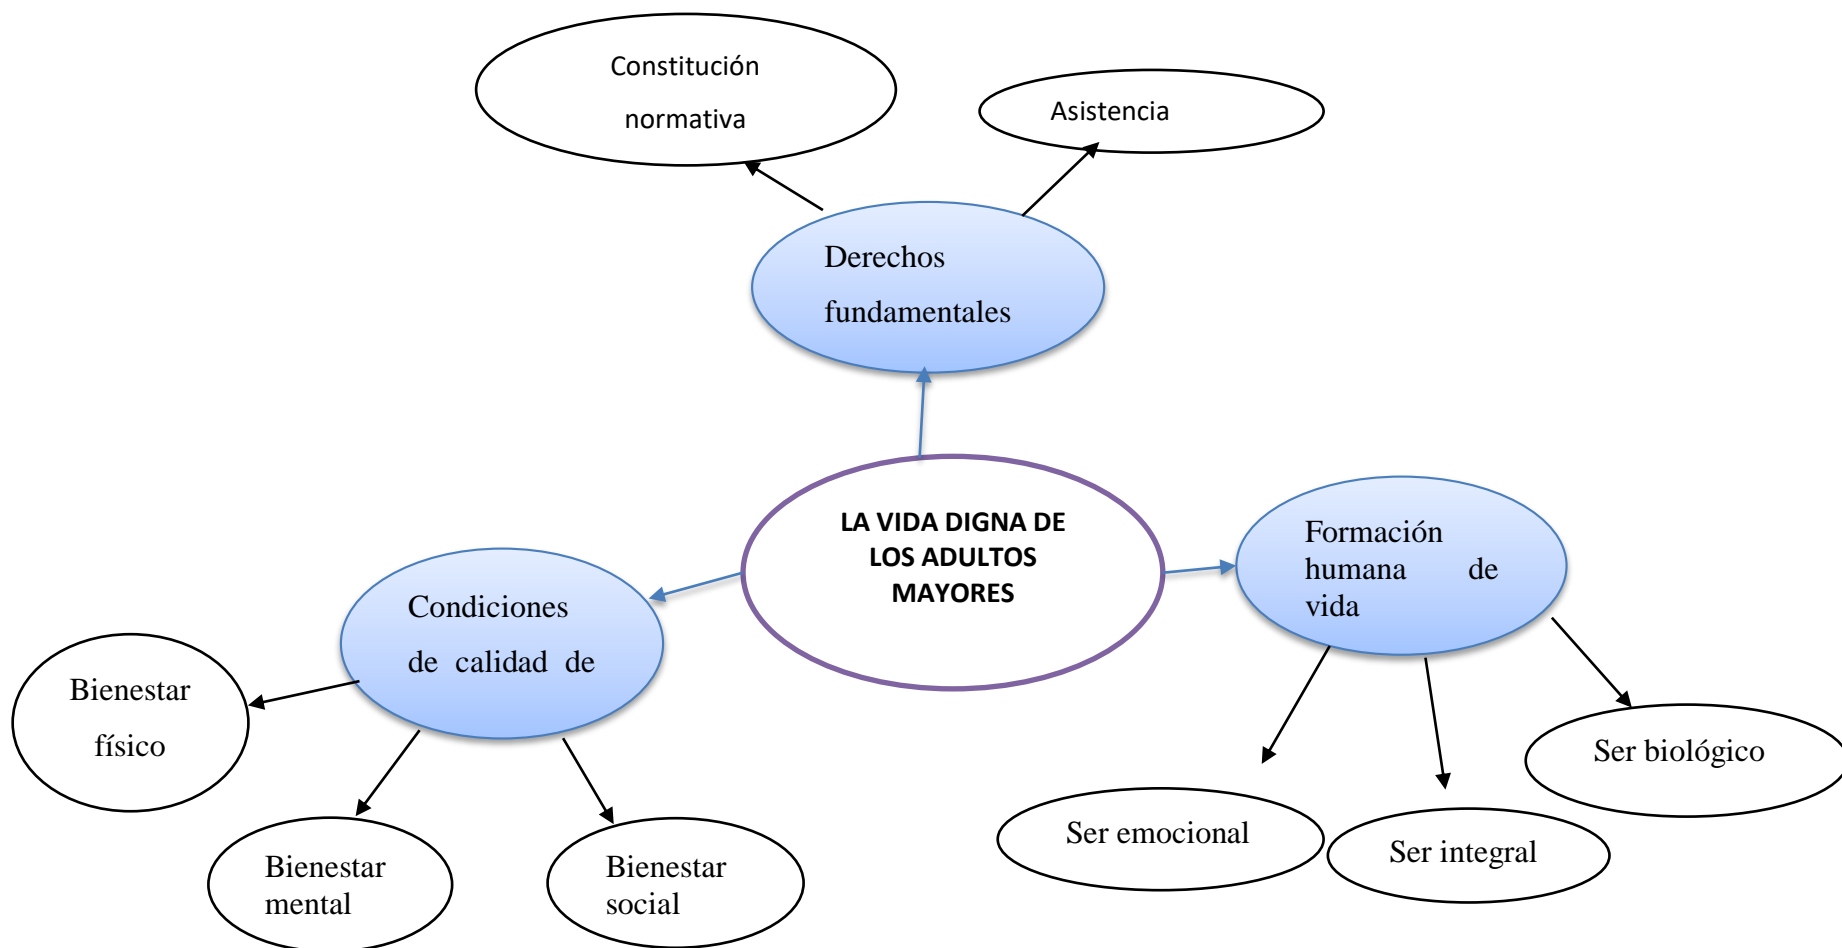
Constitución normativa

Asistencia

Derechos fundamentales

LA VIDA DIGNA DE LOS ADULTOS MAYORES

Condiciones de calidad de

Formación humana de vida

Bienestar físico

Bienestar mental

Bienestar social

Ser emocional

Ser integral

Ser biológico